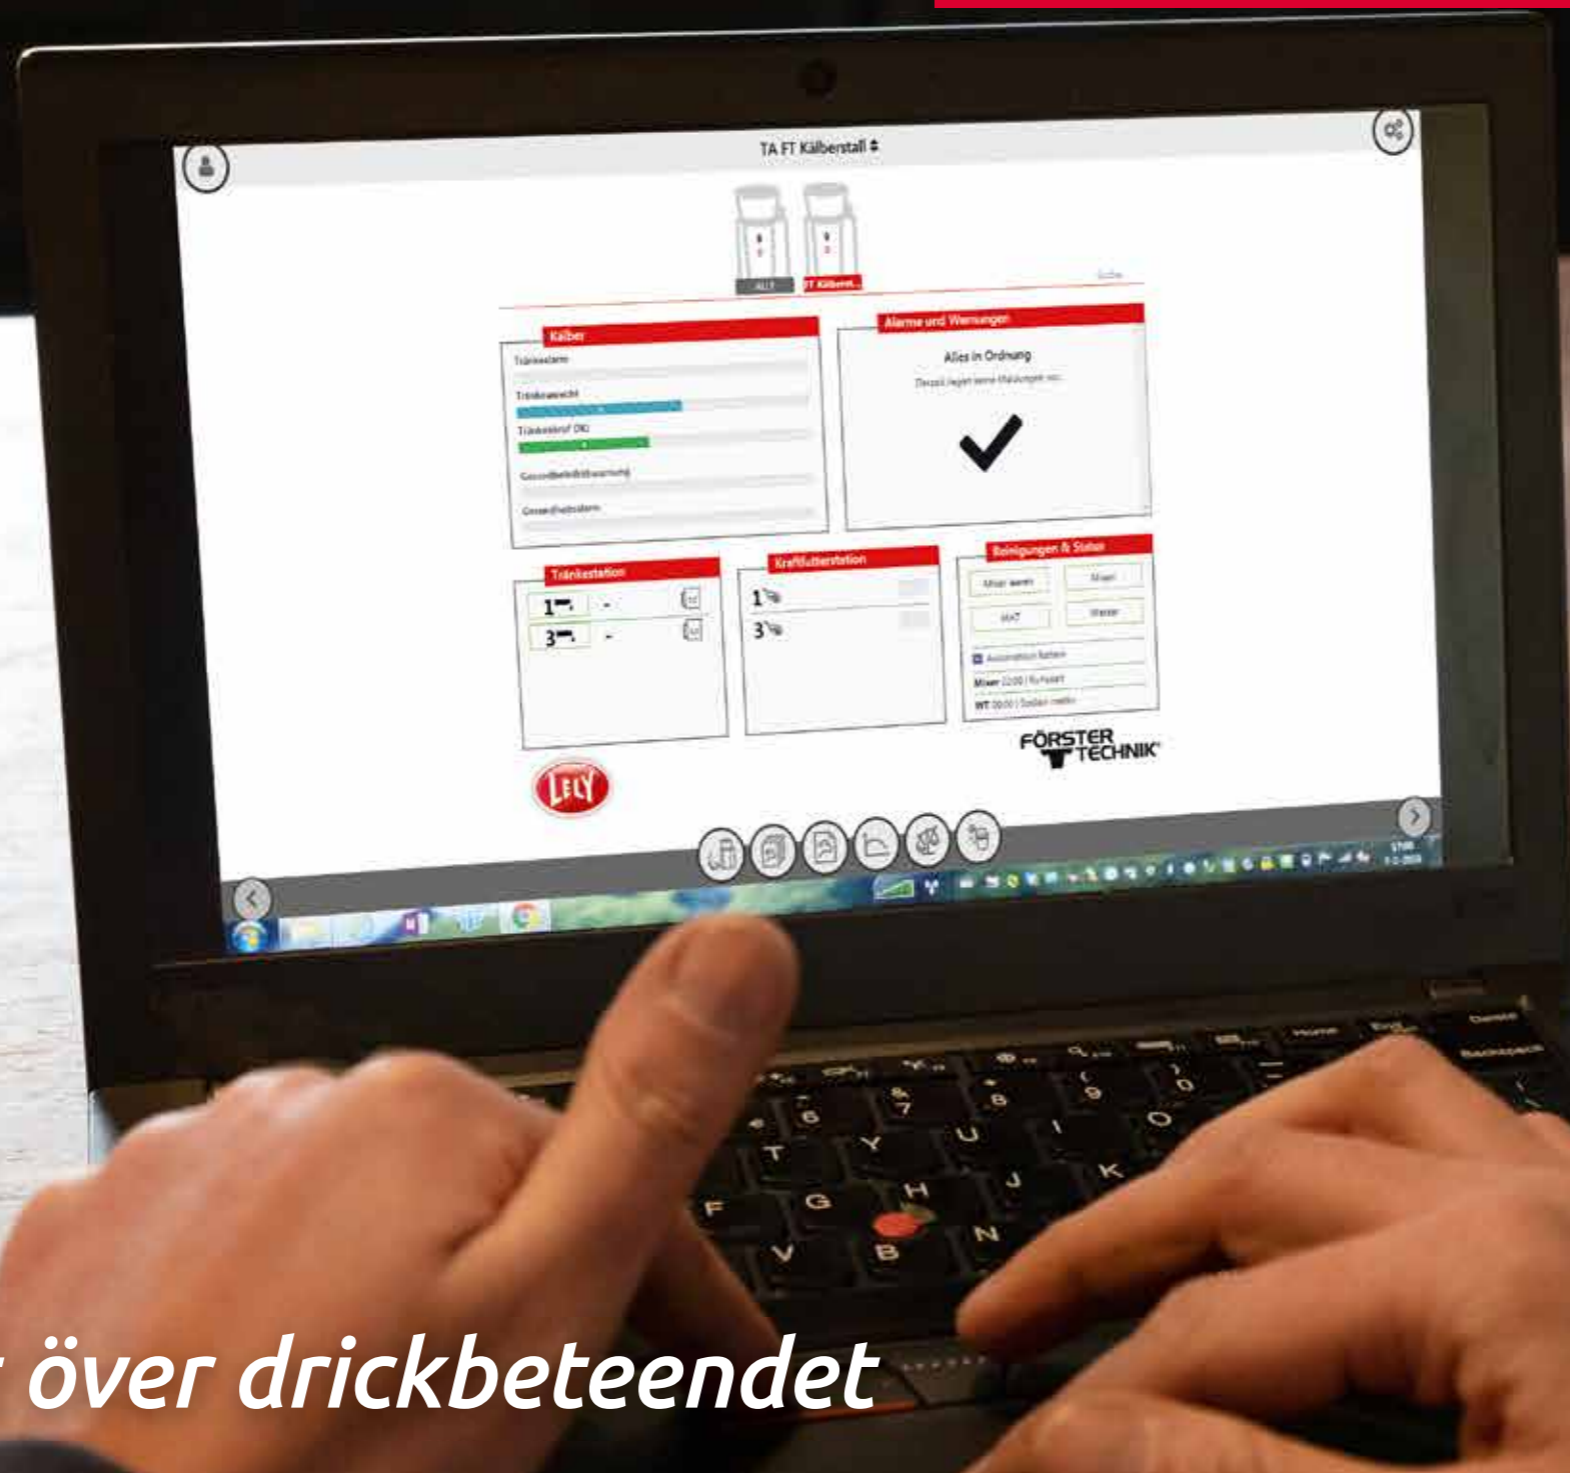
TA FT Kälberstall

ALLE
FT Kälberst...

Kälber
Tränkealarm
Tränkeanteil
Tränkeabruf (%)
Gesundheitsbeobachtung
Gesundheitsalarm

Alarme und Warnungen
Alles in Ordnung
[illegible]

Tränkestation
1 -
3 -

Kraftfutterstation
1
3

Reinigungen & Status
Mixer
Mixer
MAT
Wasser
Automatisches Reinigen
Mixer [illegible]
WT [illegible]

FÖRSTER TECHNIK

LELY

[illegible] över drickbeteendet